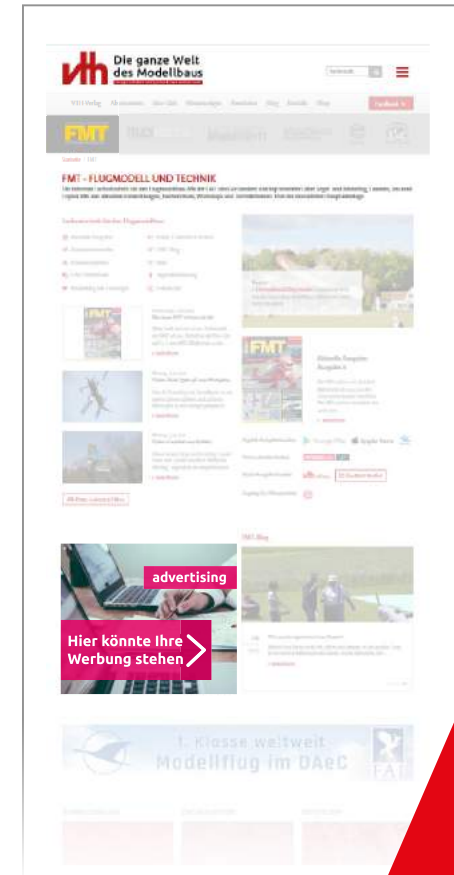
vth Die ganze Welt des Modellbaus

Suchen

VTH-Verlag

FMT

FMT - FLUGMODELL UND TECHNIK

Apple Store

FMT-Blog

advertising

Hier könnte Ihre Werbung stehen

1. Klasse weltweit Modellflug im DAeC

FAI